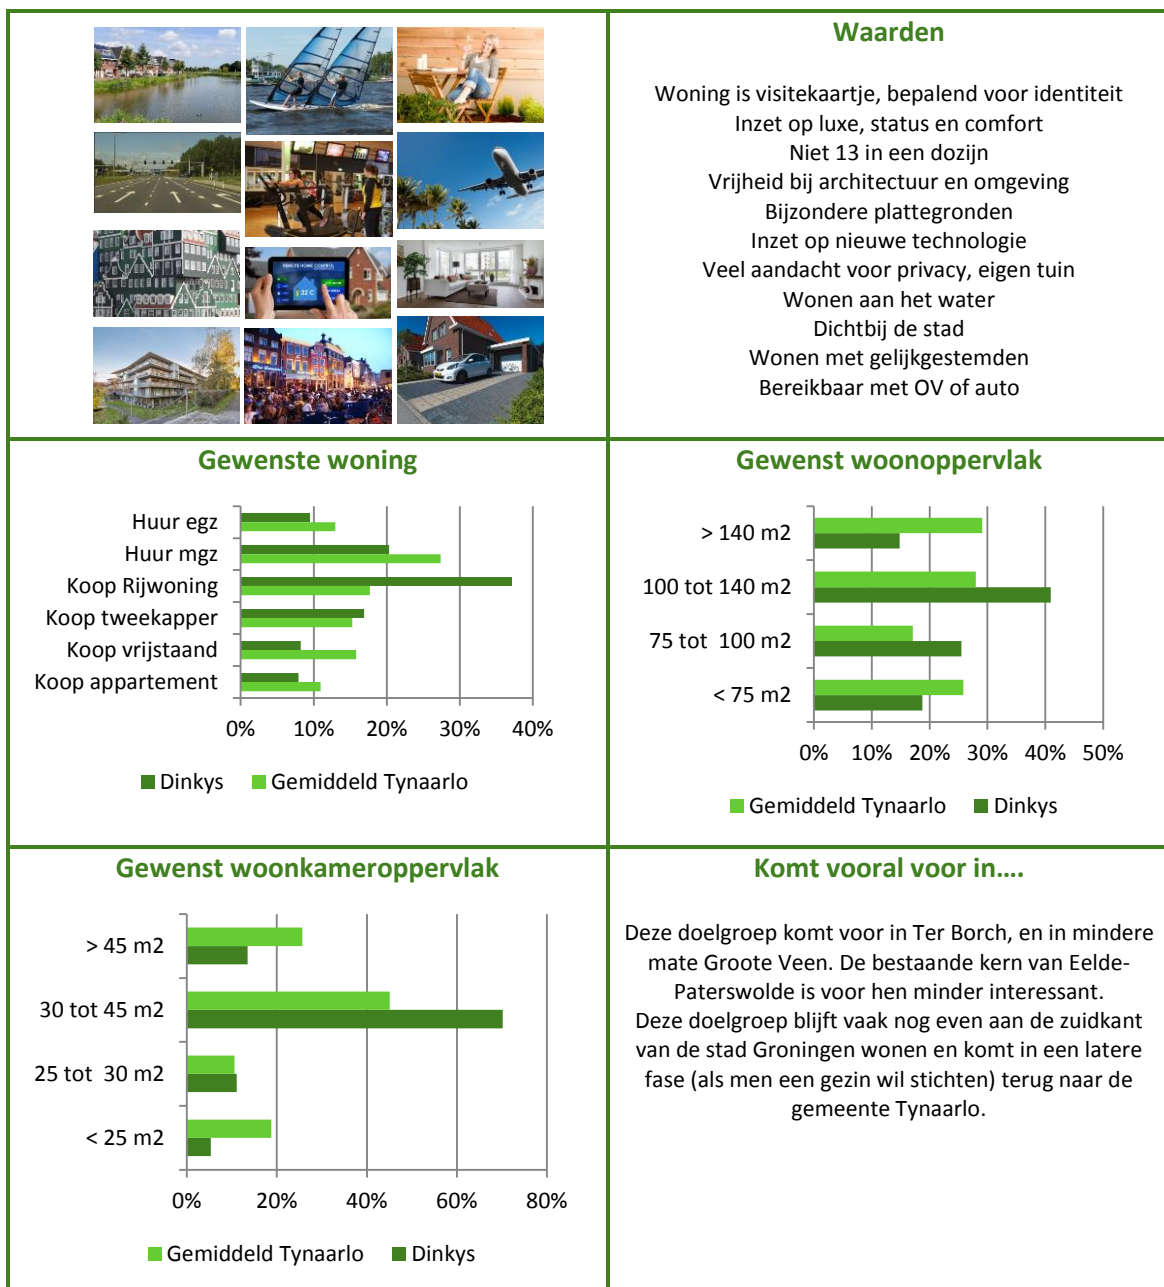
Waarden

Woning is visitekaartje, bepalend voor identiteit
Inzet op luxe, status en comfort
Niet 13 in een dozijn
Vrijheid bij architectuur en omgeving
Bijzondere plattegronden
Inzet op nieuwe technologie
Veel aandacht voor privacy, eigen tuin
Wonen aan het water
Dichtbij de stad
Wonen met gelijkgestemden
Bereikbaar met OV of auto

Gewenste woning

Huur egz
Huur mgz
Koop Rijwoning
Koop tweekapper
Koop vrijstaand
Koop appartement

0% 10% 20% 30% 40%

Dinkys Gemiddeld Tynaarlo

Gewenst woonoppervlak

> 140 m2
100 tot 140 m2
75 tot 100 m2
< 75 m2

0% 10% 20% 30% 40% 50%

Gemiddeld Tynaarlo Dinkys

Gewenst woonkameroppervlak

> 45 m2
30 tot 45 m2
25 tot 30 m2
< 25 m2

0% 20% 40% 60% 80%

Gemiddeld Tynaarlo Dinkys

Komt vooral voor in….

Deze doelgroep komt voor in Ter Borch, en in mindere mate Groote Veen. De bestaande kern van Eelde-Paterswolde is voor hen minder interessant.
Deze doelgroep blijft vaak nog even aan de zuidkant van de stad Groningen wonen en komt in een latere fase (als men een gezin wil stichten) terug naar de gemeente Tynaarlo.